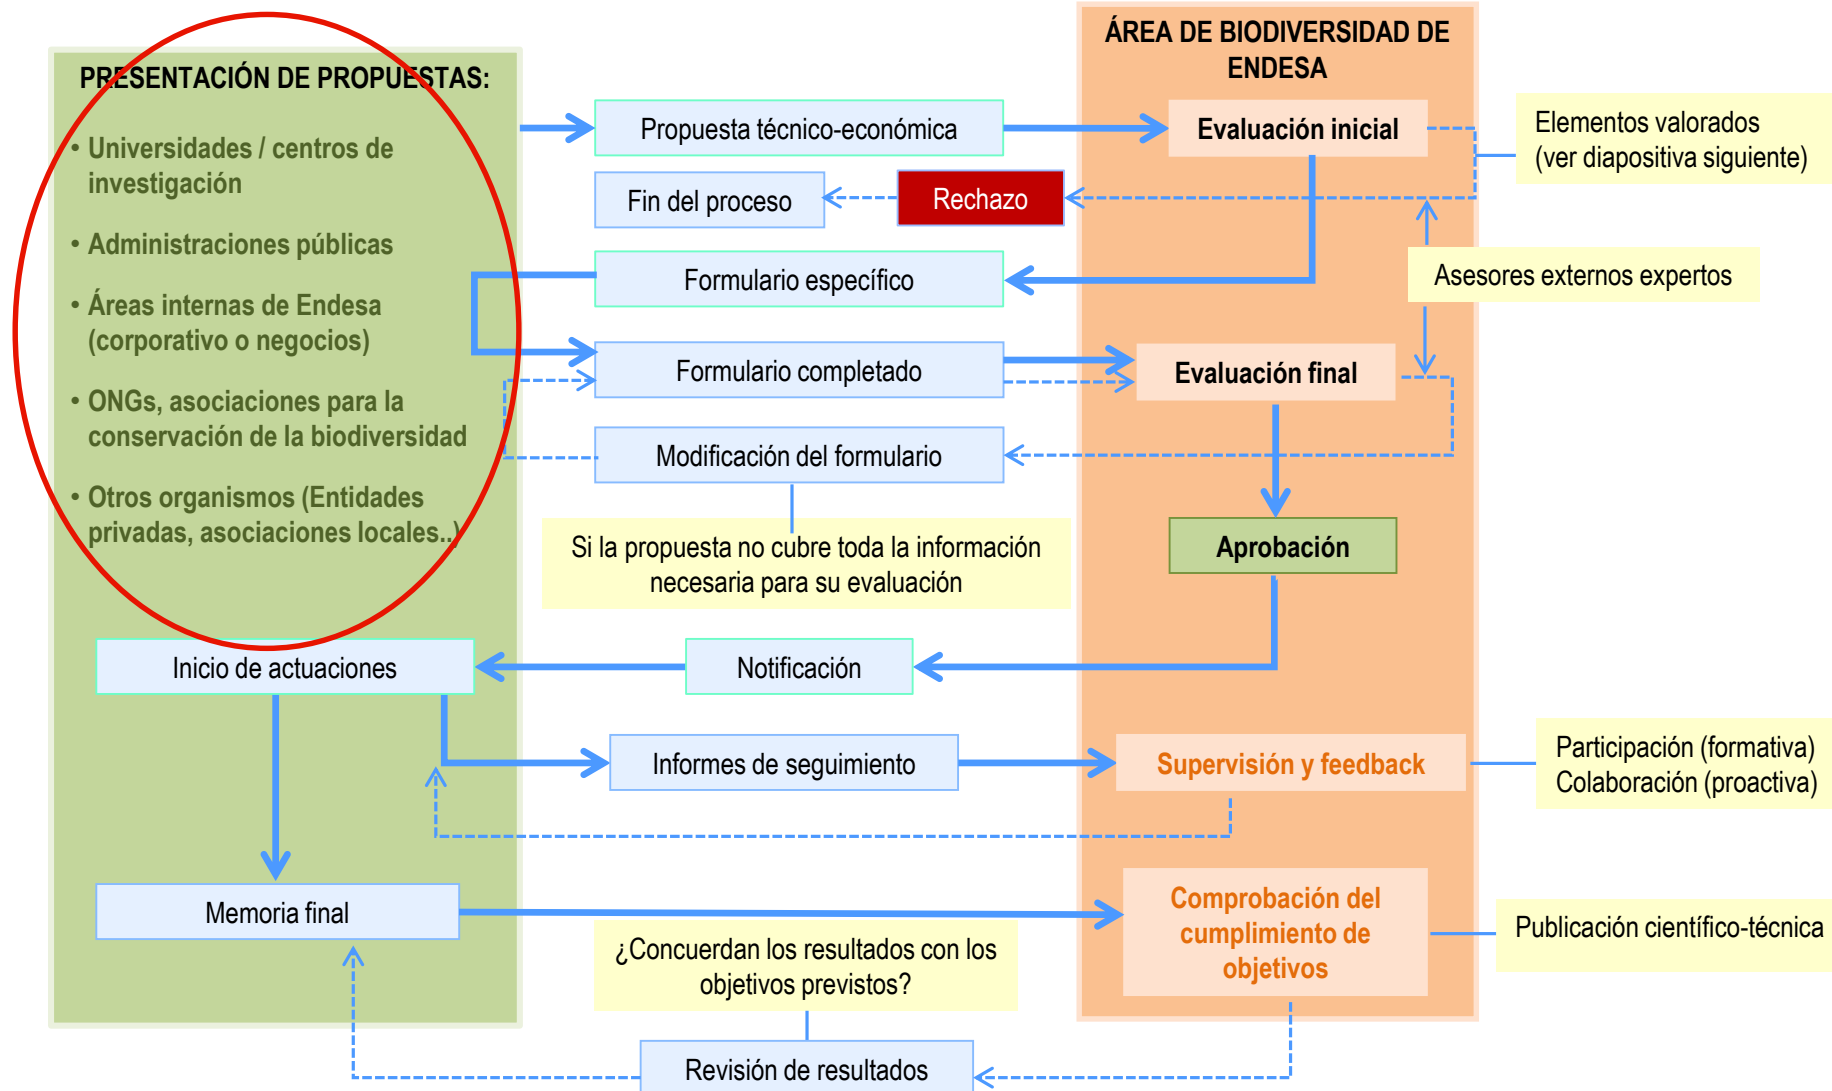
PRESENTACIÓN DE PROPUESTAS:

• Universidades / centros de investigación

• Administraciones públicas

• Áreas internas de Endesa (corporativo o negocios)

• ONGs, asociaciones para la conservación de la biodiversidad

• Otros organismos (Entidades privadas, asociaciones locales..)

ÁREA DE BIODIVERSIDAD DE ENDESA

Propuesta técnico-económica

Evaluación inicial

Elementos valorados (ver diapositiva siguiente)

Fin del proceso

Rechazo

Formulario específico

Asesores externos expertos

Formulario completado

Evaluación final

Modificación del formulario

Si la propuesta no cubre toda la información necesaria para su evaluación

Aprobación

Inicio de actuaciones

Notificación

Informes de seguimiento

Supervisión y feedback

Participación (formativa) Colaboración (proactiva)

Memoria final

Comprobación del cumplimiento de objetivos

Publicación científico-técnica

¿Concuerdan los resultados con los objetivos previstos?

Revisión de resultados